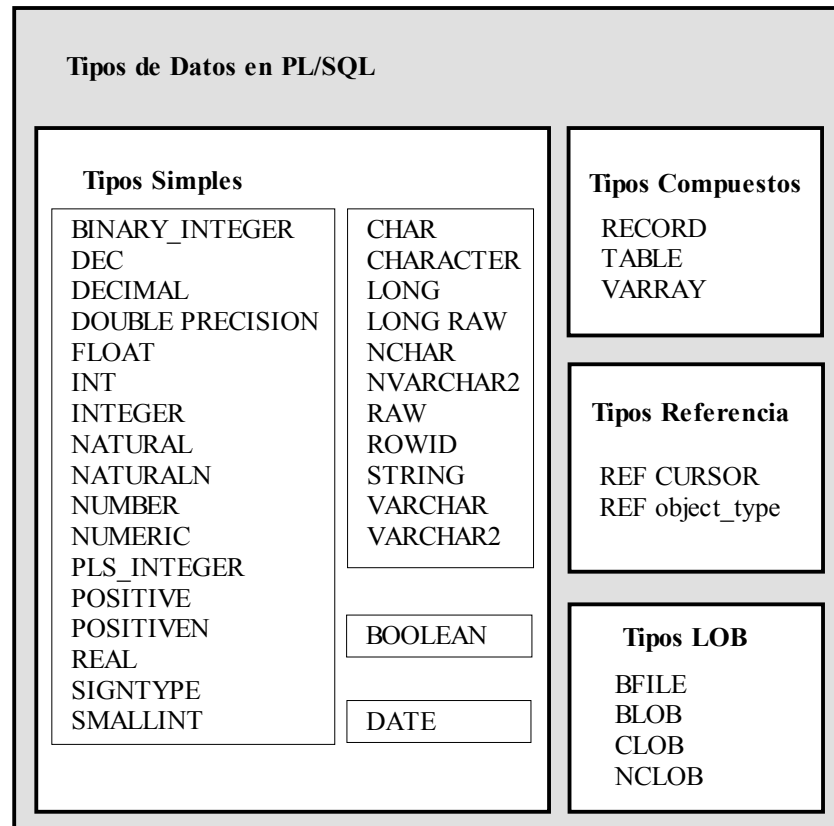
Tipos de Datos en PL/SQL

Tipos Simples

BINARY_INTEGER
DEC
DECIMAL
DOUBLE PRECISION
FLOAT
INT
INTEGER
NATURAL
NATURALN
NUMBER
NUMERIC
PLS_INTEGER
POSITIVE
POSITIVEN
REAL
SIGNTYPE
SMALLINT

CHAR
CHARACTER
LONG
LONG RAW
NCHAR
NVARCHAR2
RAW
ROWID
STRING
VARCHAR
VARCHAR2

BOOLEAN

DATE

Tipos Compuestos

RECORD
TABLE
VARRAY

Tipos Referencia

REF CURSOR
REF object_type

Tipos LOB

BFILE
BLOB
CLOB
NCLOB